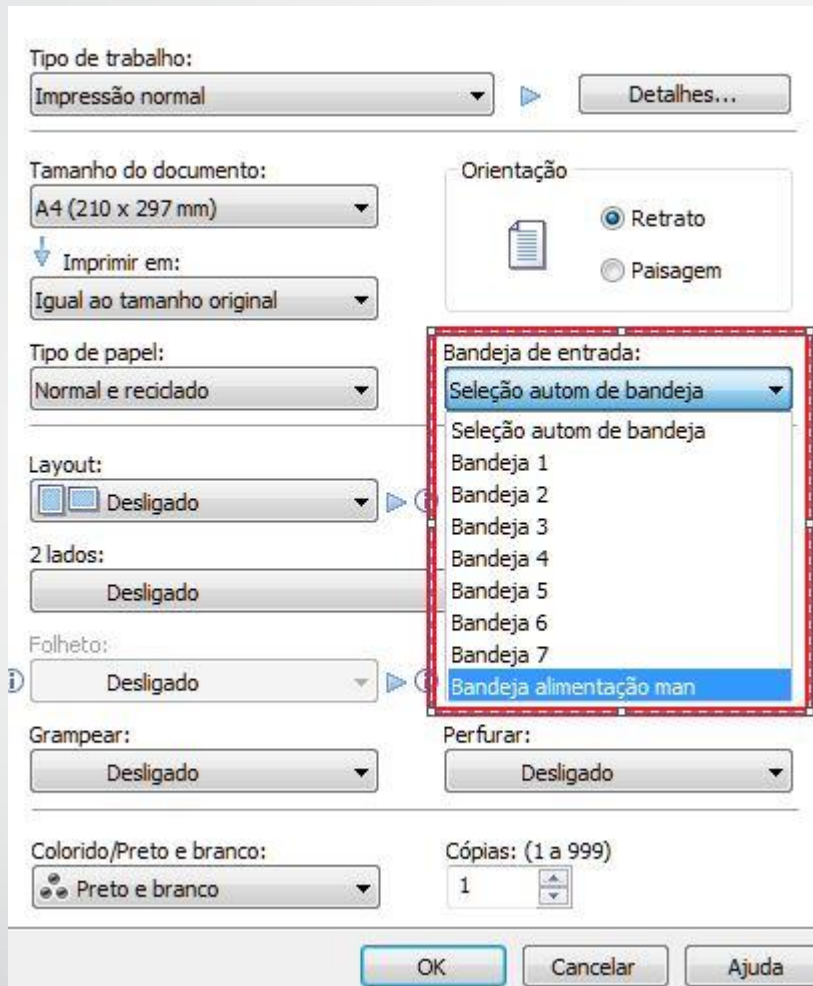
Tipo de trabalho:
Impressão normal
Detalhes...

Tamanho do documento:
A4 (210 x 297 mm)
Imprimir em:
Igual ao tamanho original

Orientação
Retrato
Paisagem

Tipo de papel:
Normal e reciclado

Bandeja de entrada:
Seleção autom de bandeja
Seleção autom de bandeja
Bandeja 1
Bandeja 2
Bandeja 3
Bandeja 4
Bandeja 5
Bandeja 6
Bandeja 7
Bandeja alimentação man

Layout:
Desligado

2 lados:
Desligado

Folheto:
Desligado

Grampear:
Desligado

Perfurar:
Desligado

Colorido/Preto e branco:
Preto e branco

Cópias: (1 a 999)
1

OK
Cancelar
Ajuda